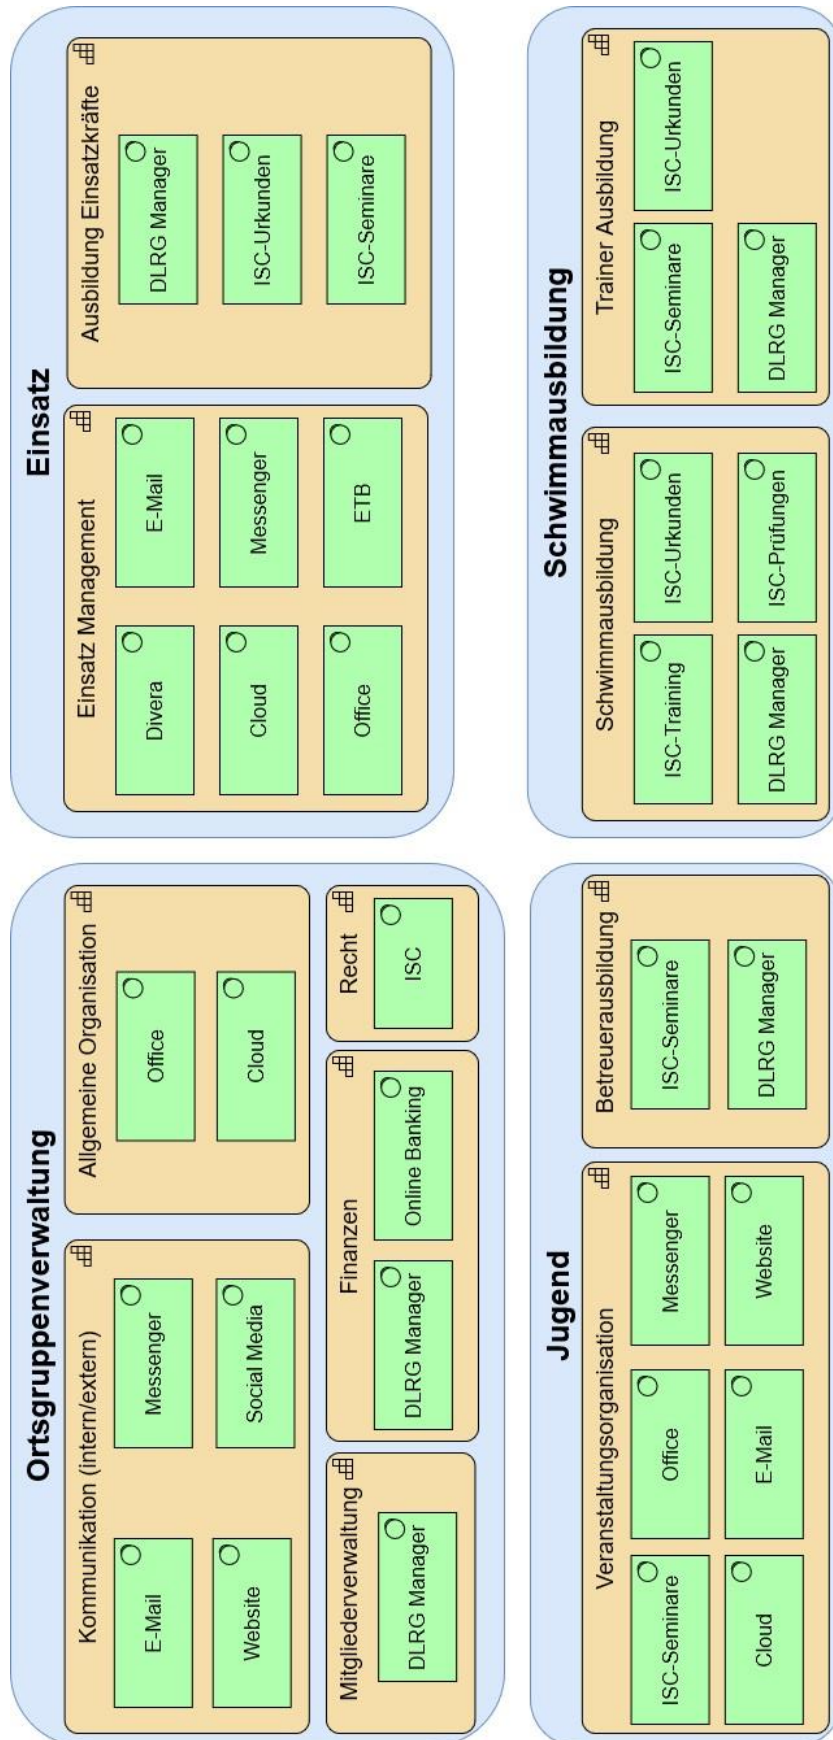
Ortsgruppenverwaltung

Kommunikation (intern/extern)
E-Mail
Messenger
Website
Social Media

Allgemeine Organisation
Office
Cloud

Mitgliederverwaltung
DLRG Manager

Finanzen
DLRG Manager
Online Banking

Recht
ISC

Einsatz

Einsatz Management
Divera
E-Mail
Cloud
Messenger
Office
ETB

Ausbildung Einsatzkräfte
DLRG Manager
ISC-Urkunden
ISC-Seminare

Jugend

Veranstaltungsorganisation
ISC-Seminare
Office
Messenger
Cloud
E-Mail
Website

Betreuerausbildung
ISC-Seminare
DLRG Manager

Schwimmausbildung

Schwimmausbildung
ISC-Training
ISC-Urkunden
DLRG Manager
ISC-Prüfungen

Trainer Ausbildung
ISC-Seminare
ISC-Urkunden
DLRG Manager